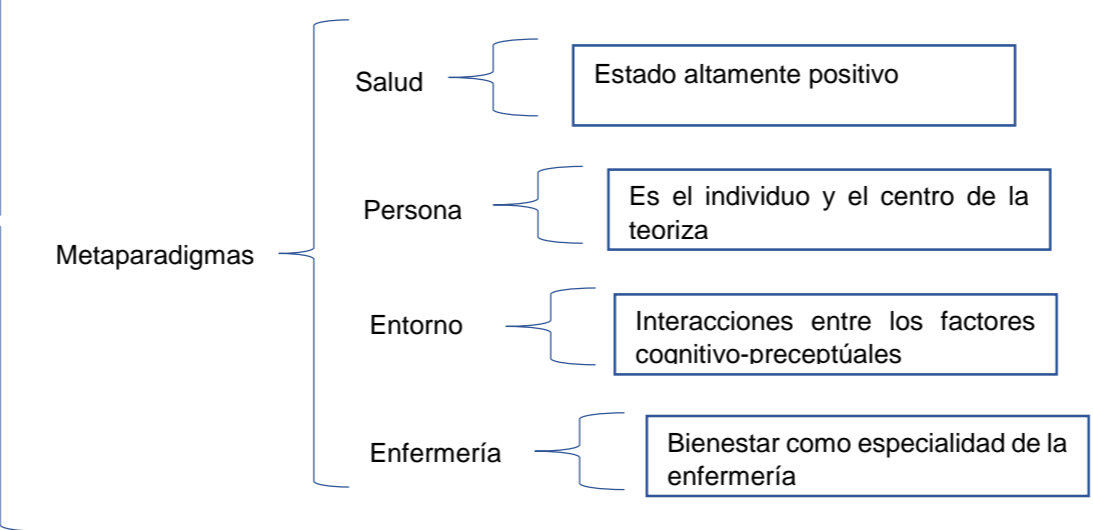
Metaparadigmas

Salud

Estado altamente positivo

Persona

Es el individuo y el centro de la teoriza

Entorno

Interacciones entre los factores cognitivo-preceptúales

Enfermería

Bienestar como especialidad de la enfermería